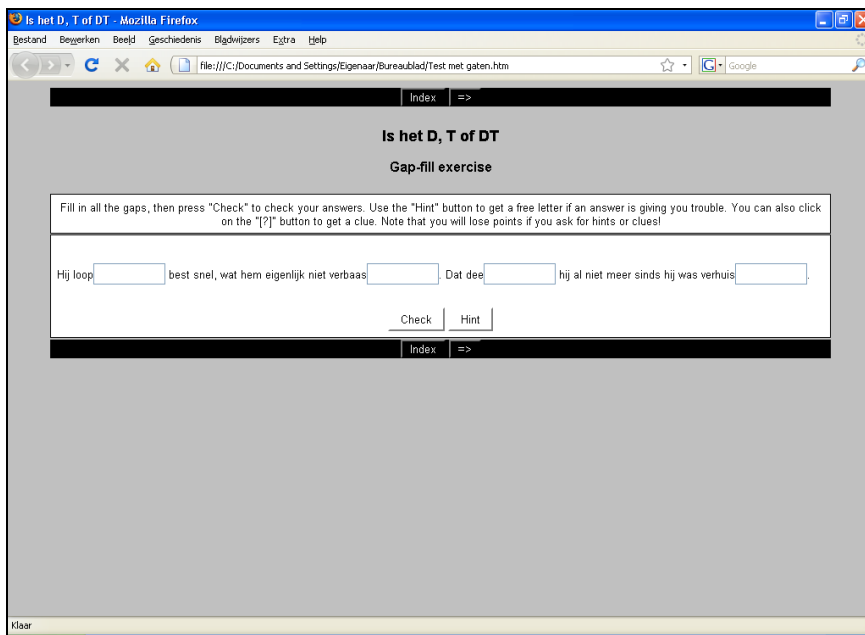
Is het D, T of DT - Mozilla Firefox

Bestand Bewerken Beeld Geschiedenis Bladwijzers Extra Help

file:///C:/Documents and Settings/Eigenaar/Bureaublad/Test met gaten.htm

Google

Index =>

Is het D, T of DT

Gap-fill exercise

Fill in all the gaps, then press "Check" to check your answers. Use the "Hint" button to get a free letter if an answer is giving you trouble. You can also click on the "[?]" button to get a clue. Note that you will lose points if you ask for hints or clues!

Hij loop ___ best snel, wat hem eigenlijk niet verbaas ___. Dat dee ___ hij al niet meer sinds hij was verhuis ___.

Check Hint

Index =>

Klaar